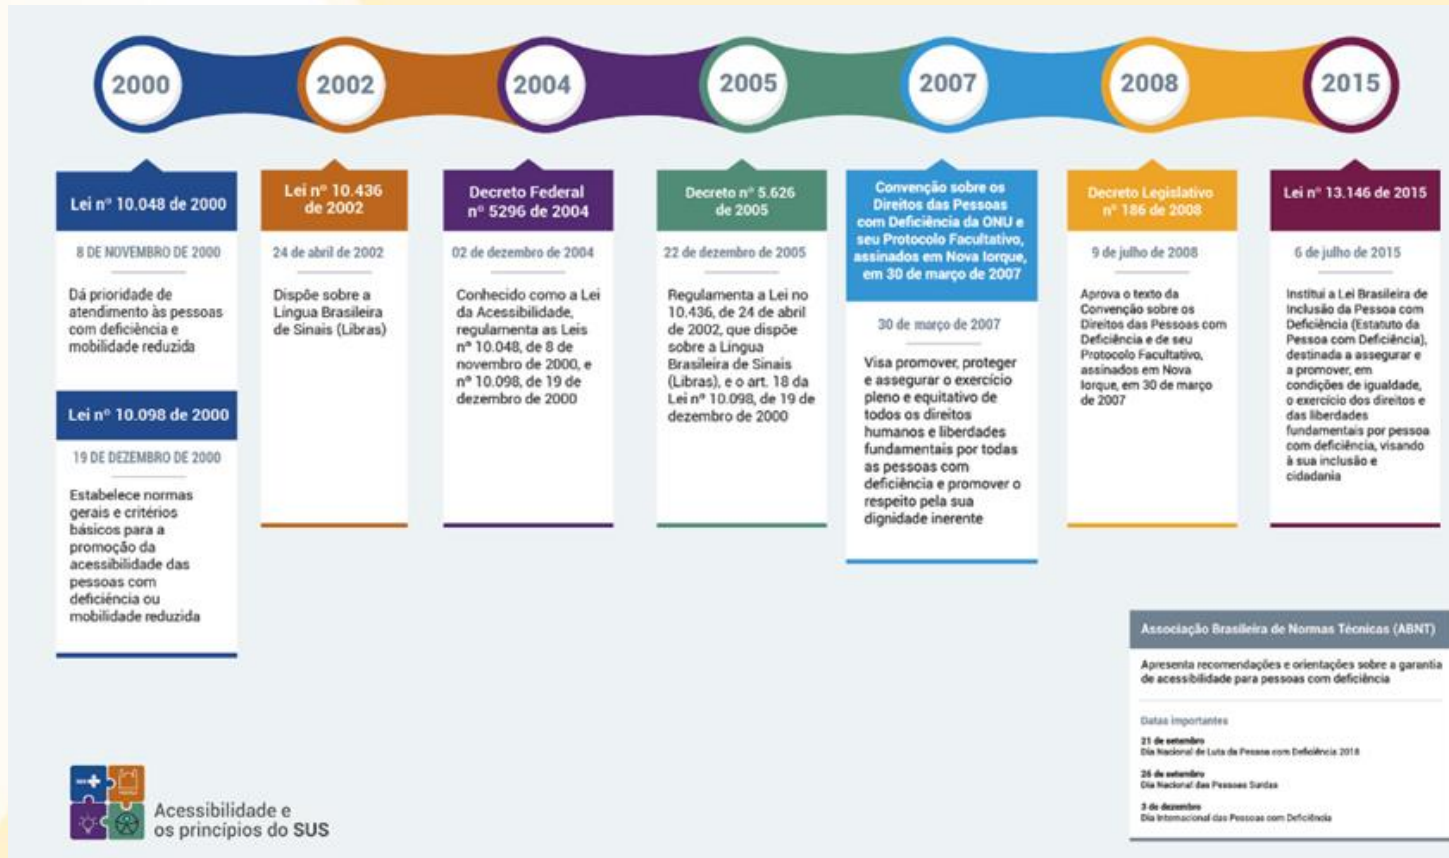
2000

2002

2004

2005

2007

2008

2015

Lei nº 10.048 de 2000

8 DE NOVEMBRO DE 2000

Dá prioridade de atendimento às pessoas com deficiência e mobilidade reduzida

Lei nº 10.098 de 2000

19 DE DEZEMBRO DE 2000

Estabelece normas gerais e critérios básicos para a promoção da acessibilidade das pessoas com deficiência ou mobilidade reduzida

Lei nº 10.436 de 2002

24 de abril de 2002

Dispõe sobre a Língua Brasileira de Sinais (Libras)

Decreto Federal nº 5296 de 2004

02 de dezembro de 2004

Conhecido como a Lei da Acessibilidade, regulamenta as Leis nº 10.048, de 8 de novembro de 2000, e nº 10.098, de 19 de dezembro de 2000

Decreto nº 5.626 de 2005

22 de dezembro de 2005

Regulamenta a Lei no 10.436, de 24 de abril de 2002, que dispõe sobre a Língua Brasileira de Sinais (Libras), e o art. 18 da Lei nº 10.098, de 19 de dezembro de 2000

Convenção sobre os Direitos das Pessoas com Deficiência da ONU e seu Protocolo Facultativo, assinados em Nova Iorque, em 30 de março de 2007

30 de março de 2007

Visa promover, proteger e assegurar o exercício pleno e equitativo de todos os direitos humanos e liberdades fundamentais por todas as pessoas com deficiência e promover o respeito pela sua dignidade inerente

Decreto Legislativo nº 186 de 2008

9 de julho de 2008

Aprova o texto da Convenção sobre os Direitos das Pessoas com Deficiência e de seu Protocolo Facultativo, assinados em Nova Iorque, em 30 de março de 2007

Lei nº 13.146 de 2015

6 de julho de 2015

Institui a Lei Brasileira de Inclusão da Pessoa com Deficiência (Estatuto da Pessoa com Deficiência), destinada a assegurar e a promover, em condições de igualdade, o exercício dos direitos e das liberdades fundamentais por pessoa com deficiência, visando à sua inclusão e cidadania

Associação Brasileira de Normas Técnicas (ABNT)

Apresenta recomendações e orientações sobre a garantia de acessibilidade para pessoas com deficiência

Datas importantes

21 de setembro
Dia Nacional de Luta da Pessoa com Deficiência 2018

26 de setembro
Dia Nacional das Pessoas Surdas

3 de dezembro
Dia Internacional das Pessoas com Deficiência

Acessibilidade e os princípios do SUS